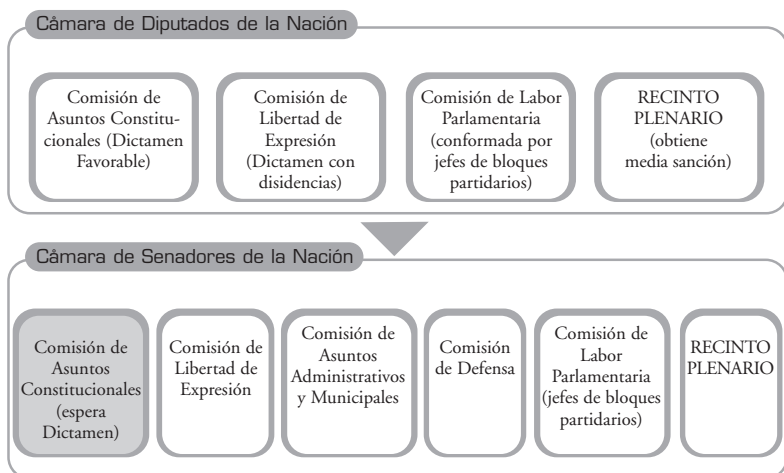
Cámara de Diputados de la Nación

Comisión de Asuntos Constitucionales (Dictamen Favorable)

Comisión de Libertad de Expresión (Dictamen con disidencias)

Comisión de Labor Parlamentaria (conformada por jefes de bloques partidarios)

RECINTO PLENARIO (obtiene media sanción)

Cámara de Senadores de la Nación

Comisión de Asuntos Constitucionales (espera Dictamen)

Comisión de Libertad de Expresión

Comisión de Asuntos Administrativos y Municipales

Comisión de Defensa

Comisión de Labor Parlamentaria (jefes de bloques partidarios)

RECINTO PLENARIO